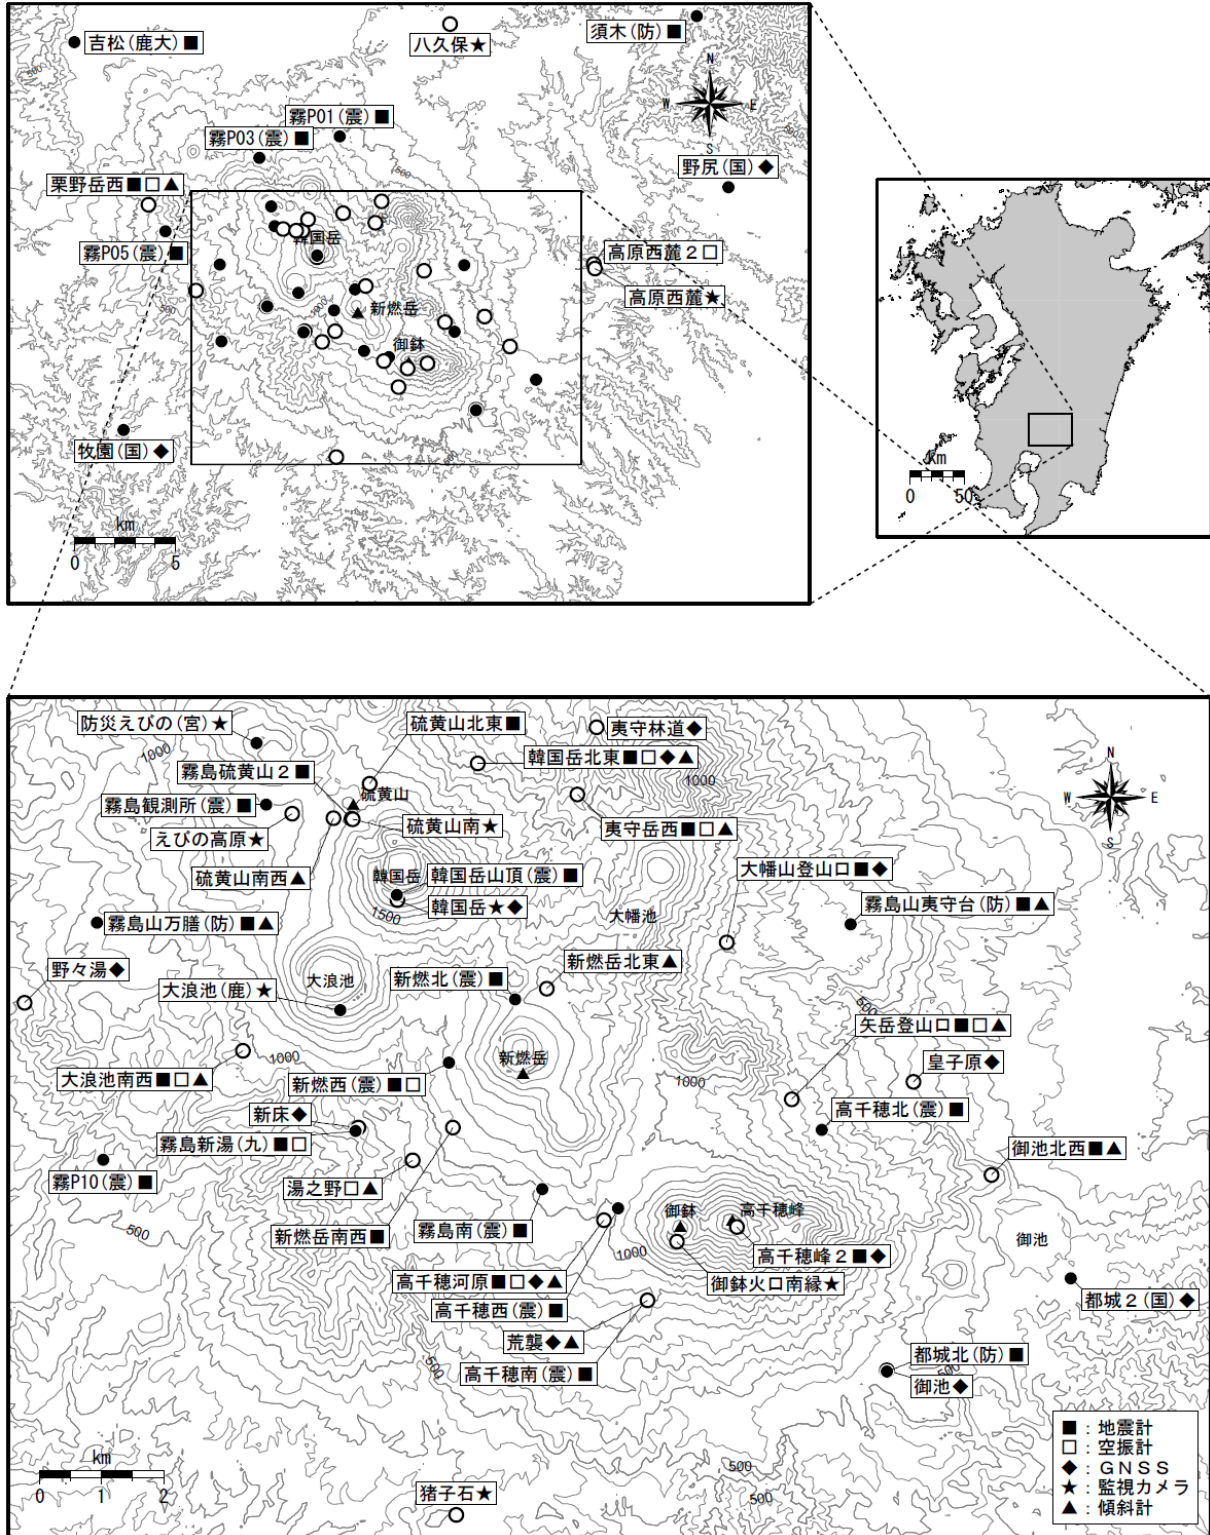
吉松（鹿大）■
八久保★
須木（防）■
霧P01（震）■
霧P03（震）■
野尻（国）◆
栗野岳西■□▲
霧P05（震）■
韓国岳
新燃岳
御鉢
高原西麓２□
高原西麓★
牧園（国）◆
km
0
5
km
0
50

防災えびの（宮）★
硫黄山北東■
夷守林道◆
韓国岳北東■□◆▲
霧島硫黄山２■
霧島観測所（震）■
硫黄山
えびの高原★
硫黄山南★
夷守岳西■□▲
硫黄山南西▲
韓国岳
韓国岳山頂（震）■
大幡山登山口■◆
韓国岳★◆
霧島山万膳（防）■▲
大幡池
霧島山夷守台（防）■▲
野々湯◆
新燃岳北東▲
大浪池（鹿）★
大浪池
新燃北（震）■
矢岳登山口■□▲
大浪池南西■□▲
新燃岳
皇子原◆
新燃西（震）■□
新床◆
高千穂北（震）■
霧島新湯（九）■□
霧P10（震）■
御池北西■▲
湯之野□▲
新燃岳南西■
霧島南（震）■
御鉢
高千穂峰
高千穂峰２■◆
御池
高千穂河原■□◆▲
御鉢火口南縁★
高千穂西（震）■
都城２（国）◆
荒襲◆▲
高千穂南（震）■
都城北（防）■
御池◆
km
0
1
2
猪子石★
1000
1500
500
■：地震計
□：空振計
◆：ＧＮＳＳ
★：監視カメラ
▲：傾斜計